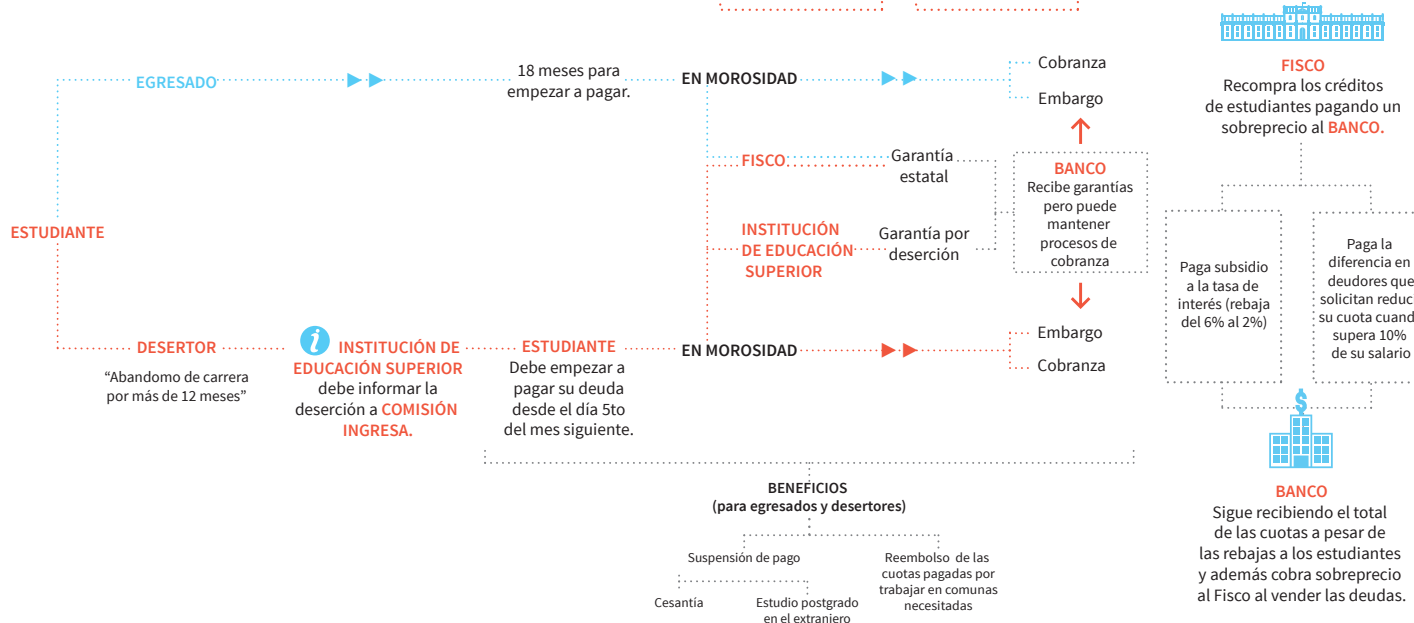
EGRESADO

18 meses para empezar a pagar.

EN MOROSIDAD

Cobranza

Embargo

FISCO

Garantía estatal

BANCO
Recibe garantías pero puede mantener procesos de cobranza

ESTUDIANTE

INSTITUCIÓN DE EDUCACIÓN SUPERIOR

Garantía por deserción

DESERTOR

"Abandomo de carrera por más de 12 meses"

INSTITUCIÓN DE EDUCACIÓN SUPERIOR debe informar la deserción a COMISIÓN INGRESA.

ESTUDIANTE
Debe empezar a pagar su deuda desde el día 5to del mes siguiente.

EN MOROSIDAD

Embargo

Cobranza

BENEFICIOS
(para egresados y desertores)

Suspensión de pago

Reembolso de las cuotas pagadas por trabajar en comunas necesitadas

Cesantía

Estudio postgrado en el extraniero

FISCO
Recompra los créditos de estudiantes pagando un sobreprecio al BANCO.

Paga subsidio a la tasa de interés (rebaja del 6% al 2%)

Paga la diferencia en deudores que solicitan reduc su cuota cuand supera 10% de su salario

BANCO
Sigue recibiendo el total de las cuotas a pesar de las rebajas a los estudiantes y además cobra sobreprecio al Fisco al vender las deudas.